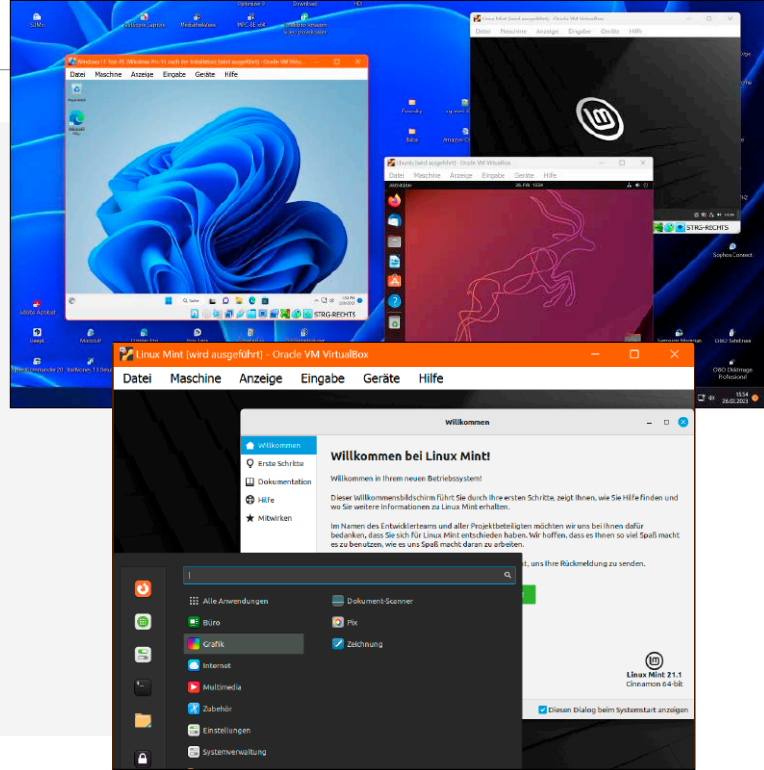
Windows 11 Test PC (Windows Pro 11 nach der Installation) [wird ausgeführt] - Oracle VM VirtualBox
Datei Maschine Anzeige Eingabe Geräte Hilfe

STRG-RECHTS

Linux Mint [wird ausgeführt] - Oracle VM VirtualBox
Datei Maschine Anzeige Eingabe Geräte Hilfe

STRG-RECHTS

Ubuntu [wird ausgeführt] - Oracle VM VirtualBox
Datei Maschine Anzeige Eingabe Geräte Hilfe

Linux Mint [wird ausgeführt] - Oracle VM VirtualBox
Datei Maschine Anzeige Eingabe Geräte Hilfe

Willkommen

Willkommen
Erste Schritte
Dokumentation
Hilfe
Mitwirken

Willkommen bei Linux Mint!

Willkommen in Ihrem neuen Betriebssystem!

Dieser Willkommensbildschirm führt Sie durch Ihre ersten Schritte, zeigt Ihnen, wie Sie Hilfe finden und wo Sie weitere Informationen zu Linux Mint erhalten.

Im Namen des Entwicklerteams und aller Projektbeteiligten möchten wir uns bei Ihnen dafür bedanken, dass Sie sich für Linux Mint entschieden haben. Wir hoffen, dass es Ihnen so viel Spaß macht es zu benutzen, wie es uns Spaß macht daran zu arbeiten.

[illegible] uns Ihre Rückmeldung zu senden.

Alle Anwendungen
Büro
Grafik
Internet
Multimedia
Zubehör
Einstellungen
Systemverwaltung

Dokument-Scanner
Pix
Zeichnung

Linux Mint 21.1
Cinnamon 64-bit

Diesen Dialog beim Systemstart anzeigen

SophosConnect
O&O Diskimage Professional
15:34
26.01.2023